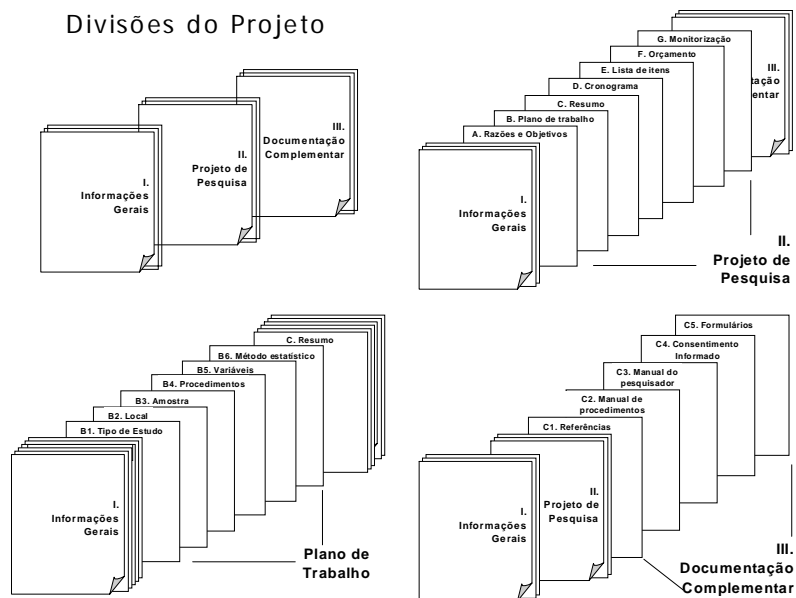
Divisões do Projeto

I. Informações Gerais

II. Projeto de Pesquisa

III. Documentação Complementar

G. Monitorização

F. Orçamento

E. Lista de itens

D. Cronograma

C. Resumo

B. Plano de trabalho

A. Razões e Objetivos

I. Informações Gerais

III. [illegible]tação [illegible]entar

II. Projeto de Pesquisa

C. Resumo

B6. Método estatístico

B5. Variáveis

B4. Procedimentos

B3. Amostra

B2. Local

B1. Tipo de Estudo

I. Informações Gerais

Plano de Trabalho

C5. Formulários

C4. Consentimento Informado

C3. Manual do pesquisador

C2. Manual de procedimentos

C1. Referências

I. Informações Gerais

II. Projeto de Pesquisa

III. Documentação Complementar